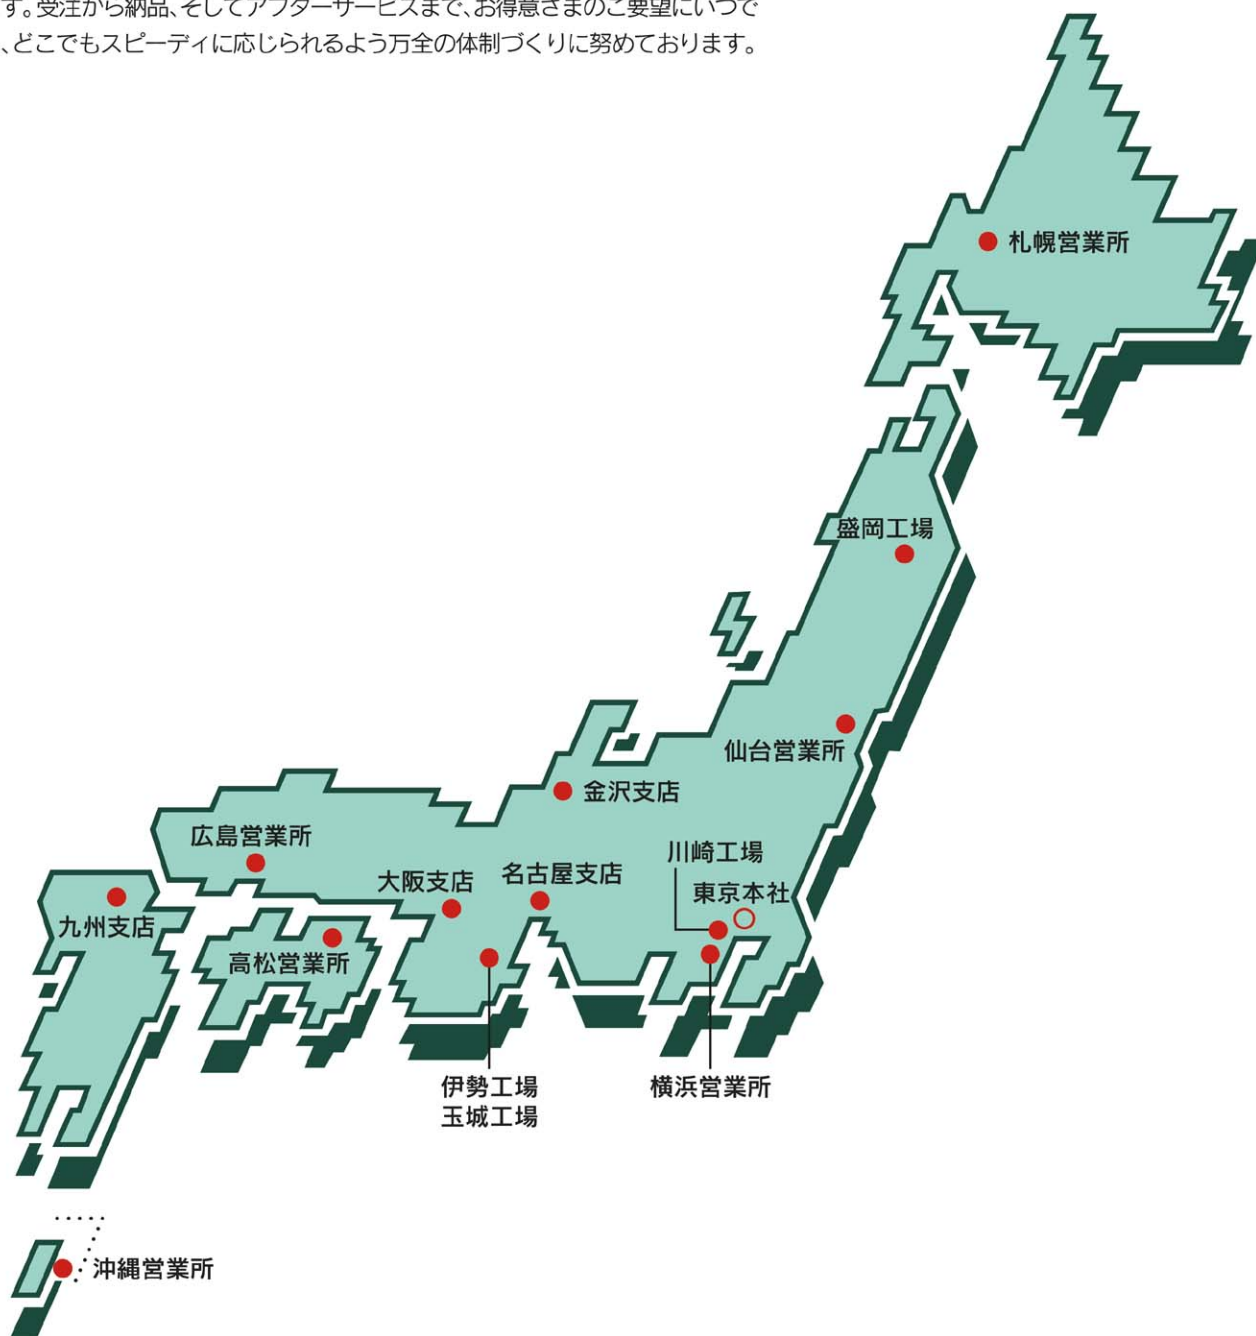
す。受注から納品、そしてアフターサービスまで、お得意さまのご要望にいつで
、どこでもスピーディに応じられるよう万全の体制づくりに努めております。

札幌営業所
盛岡工場
仙台営業所
金沢支店
広島営業所
川崎工場
東京本社
大阪支店
名古屋支店
九州支店
高松営業所
伊勢工場
玉城工場
横浜営業所
沖縄営業所